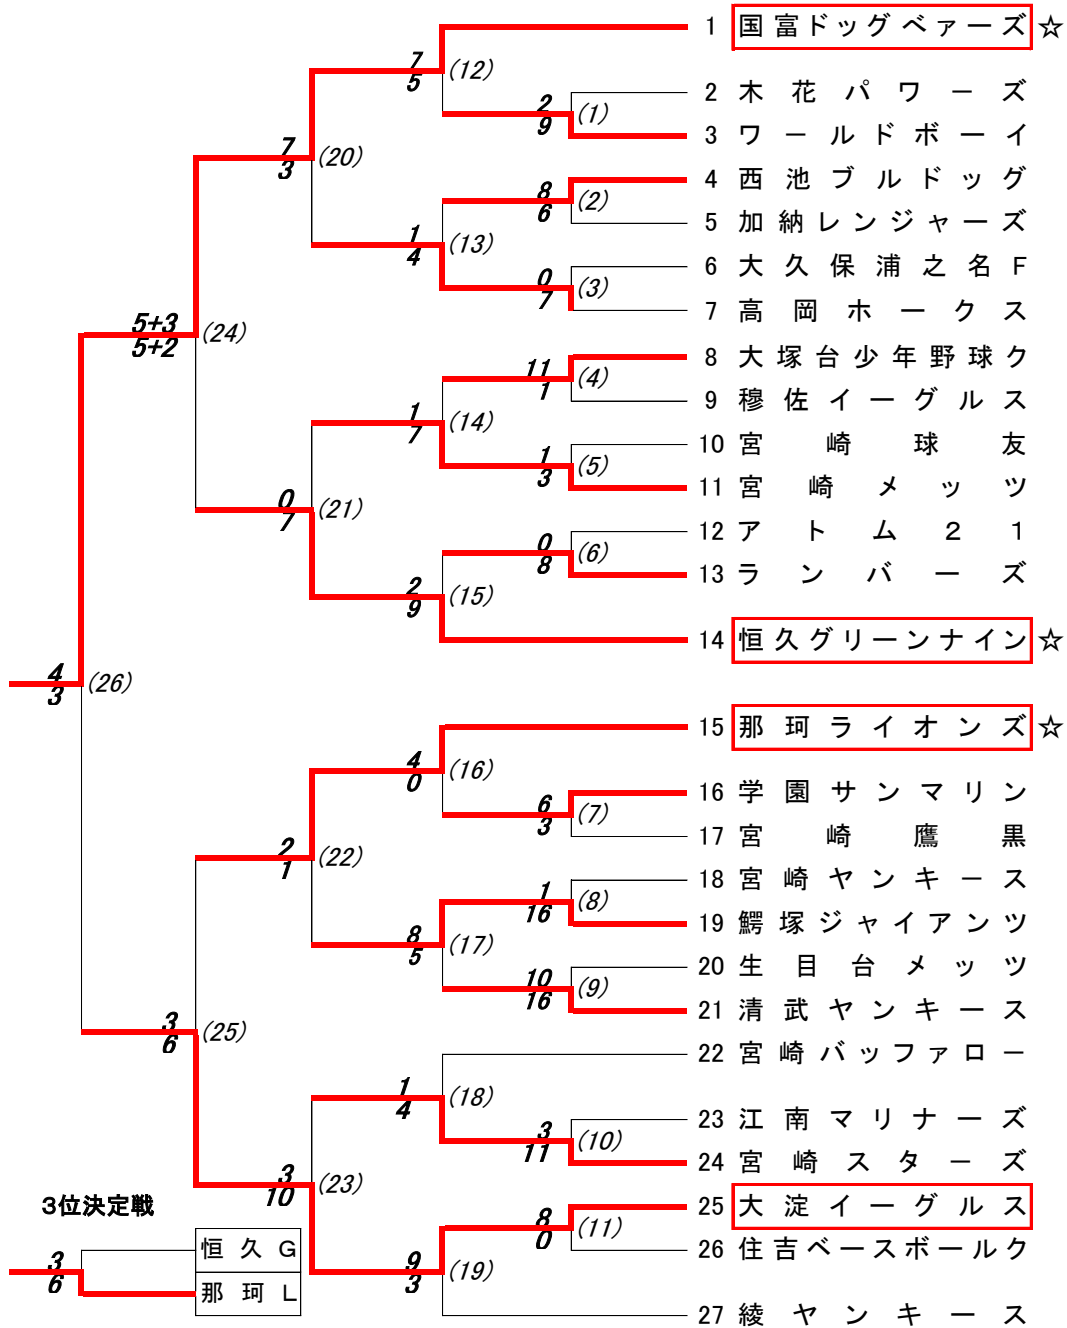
1 国富ドッグベァーズ ☆
2 木花パワーズ
3 ワールドボーイ
4 西池ブルドッグ
5 加納レンジャーズ
6 大久保浦之名F
7 高岡ホークス
8 大塚台少年野球ク
9 穆佐イーグルス
10 宮崎球友
11 宮崎メッツ
12 アトム21
13 ランバーズ
14 恒久グリーンナイン ☆
15 那珂ライオンズ ☆
16 学園サンマリン
17 宮崎鷹黒
18 宮崎ヤンキース
19 鰐塚ジャイアンツ
20 生目台メッツ
21 清武ヤンキース
22 宮崎バッファロー
23 江南マリナーズ
24 宮崎スターズ
25 大淀イーグルス
26 住吉ベースボールク
27 綾ヤンキース

2
9
(1)
8
6
(2)
0
7
(3)
11
1
(4)
1
3
(5)
0
8
(6)
6
3
(7)
1
16
(8)
10
16
(9)
3
11
(10)
8
0
(11)

7
5
(12)
1
4
(13)
1
7
(14)
2
9
(15)
4
0
(16)
8
5
(17)
1
4
(18)
9
3
(19)

7
3
(20)
0
7
(21)
2
1
(22)
3
10
(23)

5+3
5+2
(24)
3
6
(25)

4
3
(26)

3位決定戦
3
6
恒久G
那珂L